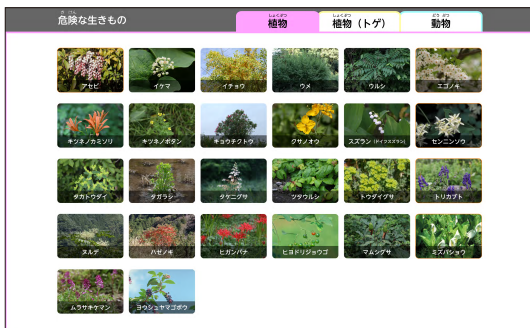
危険な生きもの

植物 | 植物（トゲ） | 動物

アセビ
イケマ
イチョウ
ウメ
ウルシ
エゴノキ

キツネノカミソリ
キツネノボタン
キョウチクトウ
クサノオウ
スズラン（ドイツスズラン）
センニンソウ

タカトウダイ
タガラシ
タケニグサ
ツタウルシ
トウダイグサ
トリカブト

ヌルデ
ハゼノキ
ヒガンバナ
ヒヨドリジョウゴ
マムシグサ
ミズバショウ

ムラサキケマン
ヨウシュヤマゴボウ